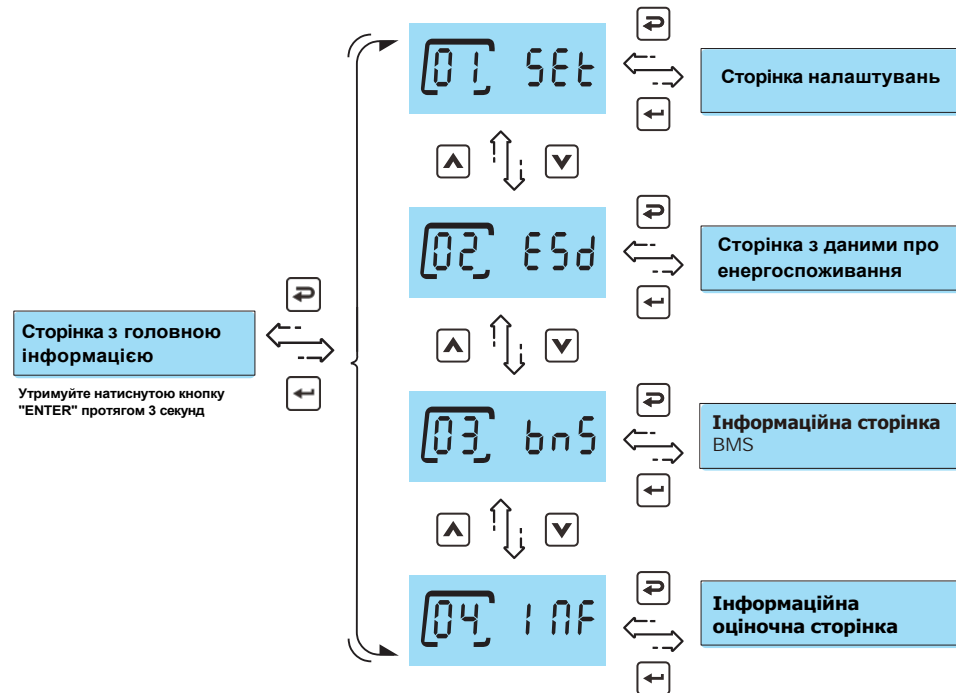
Сторінка з головною інформацією

Утримуйте натиснутою кнопку "ENTER" протягом 3 секунд

01 SEt

Сторінка налаштувань

02 ESd

Сторінка з даними про енергоспоживання

03 bnS

Інформаційна сторінка BMS

04 INF

Інформаційна оціночна сторінка